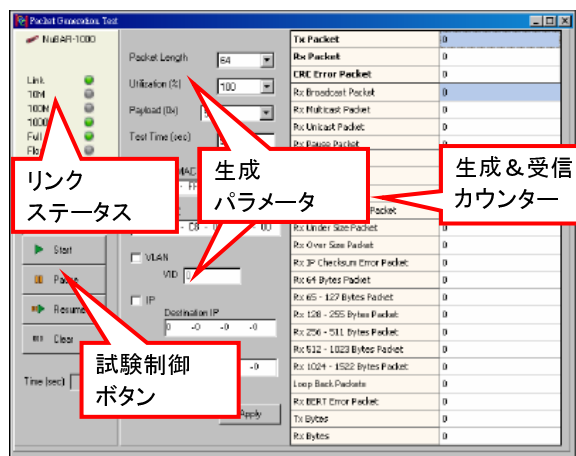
Packet Generation Test

NuBAR-1000

Link
10M
100M
1000
Full
Flo

リンク
ステータス

Packet Length 64
Utilization (%) 100
Payload (0x) 5
Test Time (sec)

生成
パラメータ

MAC
FF

C8 - 10 - 00

VLAN
VID 0

IP
Destination IP
0 -0 -0 -0

-0

Apply

Start
Pause
Resume
Clear

試験制御
ボタン

Time (sec)

| | |
|---|---|
| Tx Packet | 0 |
| Rx Packet | 0 |
| CRC Error Packet | 0 |
| Rx Broadcast Packet | 0 |
| Rx Multicast Packet | 0 |
| Rx Unicast Packet | 0 |
| Rx Pause Packet | 0 |
| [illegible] | |
| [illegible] | |
| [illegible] Packet | |
| Rx Under Size Packet | 0 |
| Rx Over Size Packet | 0 |
| Rx IP Checksum Error Packet | 0 |
| Rx 64 Bytes Packet | 0 |
| Rx 65 - 127 Bytes Packet | 0 |
| Rx 128 - 255 Bytes Packet | 0 |
| Rx 256 - 511 Bytes Packet | 0 |
| Rx 512 - 1023 Bytes Packet | 0 |
| Rx 1024 - 1522 Bytes Packet | 0 |
| Loop Back Packets | 0 |
| Rx BERT Error Packet | 0 |
| Tx Bytes | 0 |
| Rx Bytes | 0 |

生成＆受信
カウンター